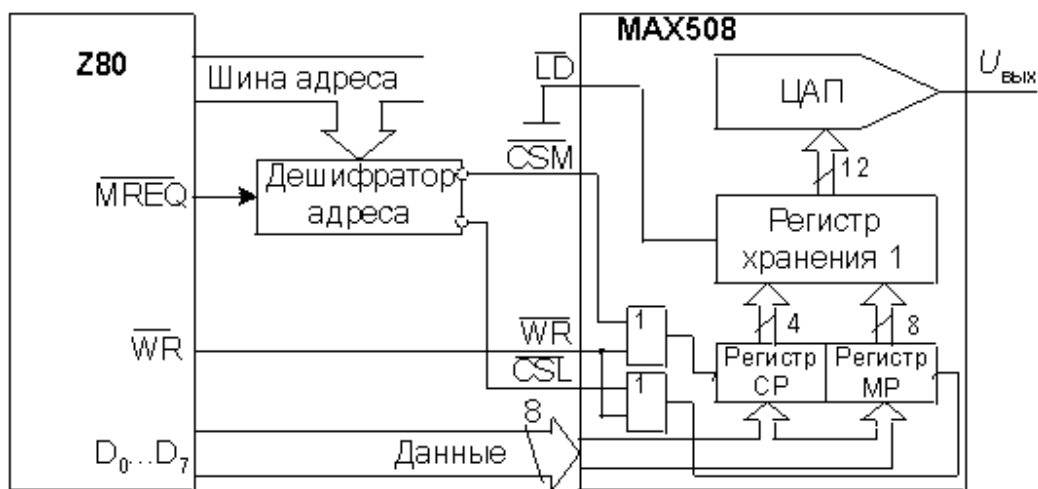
Z80

MAX508

Шина адреса

$\overline{LD}$

ЦАП

$U_{вых}$

$\overline{CSM}$

$\overline{MREQ}$

Дешифратор адреса

12

Регистр хранения 1

$\overline{WR}$

$\overline{WR}$

1

4

8

$\overline{CSL}$

1

Регистр СР

Регистр МР

8

$D_0...D_7$

Данные